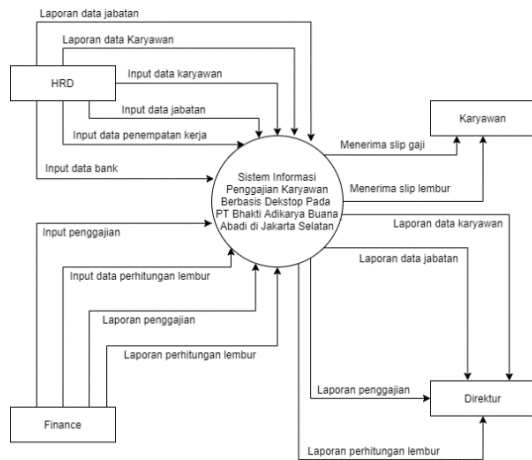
Laporan data jabatan

Laporan data Karyawan

HRD

Input data karyawan

Input data jabatan

Input data penempatan kerja

Input data bank

Karyawan

Menerima slip gaji

Menerima slip lembur

Sistem Informasi Penggajian Karyawan Berbasis Dekstop Pada PT Bhakti Adikarya Buana Abadi di Jakarta Selatan

Laporan data karyawan

Input penggajian

Laporan data jabatan

Input data perhitungan lembur

Laporan penggajian

Laporan perhitungan lembur

Laporan penggajian

Direktur

Finance

Laporan perhitungan lembur